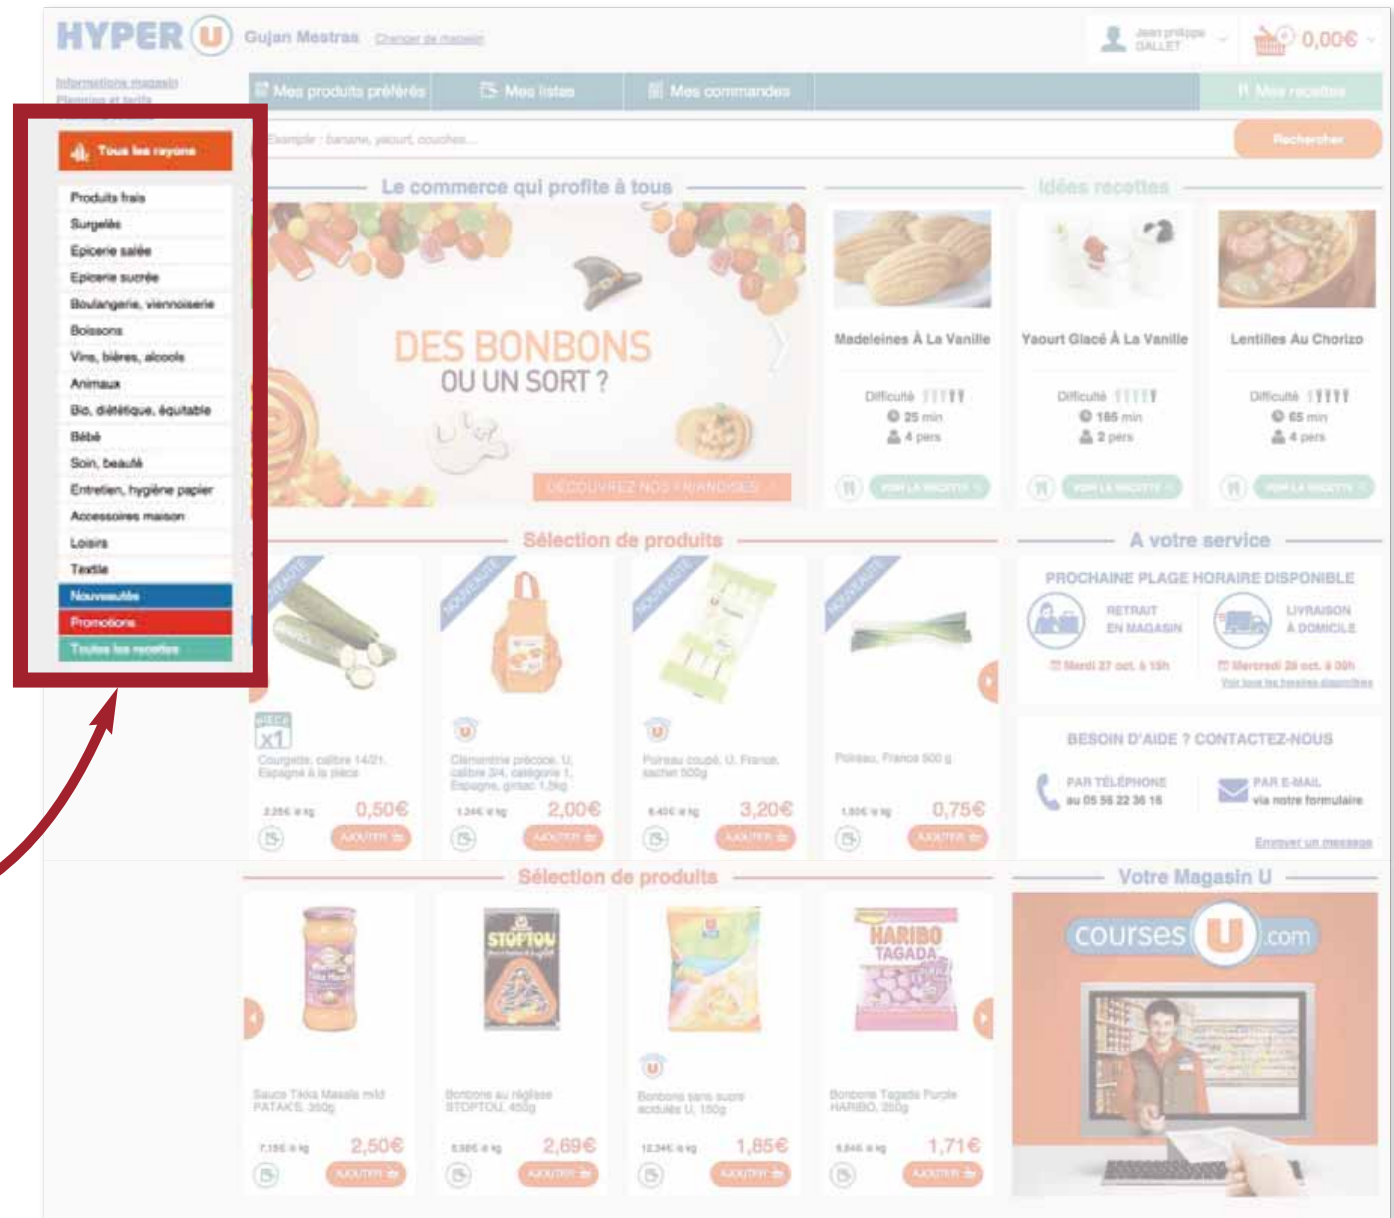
HYPER U Gujan Mestras Changer de magasin

Jean philippe GALLET 0,00€

Informations magasin
Plannings et tarifs

Mes produits préférés | Mes listes | Mes commandes | Mes recettes

Tous les rayons

Exemple : banane, yaourt, couches... Rechercher

Produits frais
Surgelés
Epicerie salée
Epicerie sucrée
Boulangerie, viennoiserie
Boissons
Vins, bières, alcools
Animaux
Bio, diététique, équitable
Bébé
Soin, beauté
Entretien, hygiène papier
Accessoires maison
Loisirs
Textile
Nouveautés
Promotions
Toutes les recettes

Le commerce qui profite à tous

DES BONBONS OU UN SORT ?

DÉCOUVREZ NOS FRIANDISES

Idées recettes

Madeleines À La Vanille
Difficulté
25 min
4 pers
VOIR LA RECETTE

Yaourt Glacé À La Vanille
Difficulté
185 min
2 pers
VOIR LA RECETTE

Lentilles Au Chorizo
Difficulté
65 min
4 pers
VOIR LA RECETTE

Sélection de produits

NOUVEAUTÉ
PIÈCE x1
Courgette, calibre 14/21, Espagne à la pièce
2,25€ le kg 0,50€ AJOUTER

NOUVEAUTÉ
Clémentine précoce, U, calibre 3/4, catégorie 1, Espagne, griiac 1,5kg
1,34€ le kg 2,00€ AJOUTER

NOUVEAUTÉ
Poireau coupé, U, France, sachet 500g
6,40€ le kg 3,20€ AJOUTER

NOUVEAUTÉ
Poireau, France 500 g
1,50€ le kg 0,75€ AJOUTER

A votre service

PROCHAINE PLAGE HORAIRE DISPONIBLE
RETRAIT EN MAGASIN
Mardi 27 oct. à 15h
LIVRAISON À DOMICILE
Mercredi 28 oct. à 09h
Voir tous les horaires disponibles

BESOIN D'AIDE ? CONTACTEZ-NOUS
PAR TÉLÉPHONE au 05 56 22 36 16
PAR E-MAIL via notre formulaire
Envoyer un message

Sélection de produits

Sauce Tikka Masala mild PATAKS, 350g
7,15€ le kg 2,50€ AJOUTER

STOPTOU
Bonbons au réglisse STOPTOU, 450g
5,98€ le kg 2,69€ AJOUTER

Bonbons sans sucre acidulés U, 150g
12,34€ le kg 1,85€ AJOUTER

HARIBO TAGADA
Bonbons Tagada Purple HARIBO, 250g
6,84€ le kg 1,71€ AJOUTER

Votre Magasin U

courses U .com